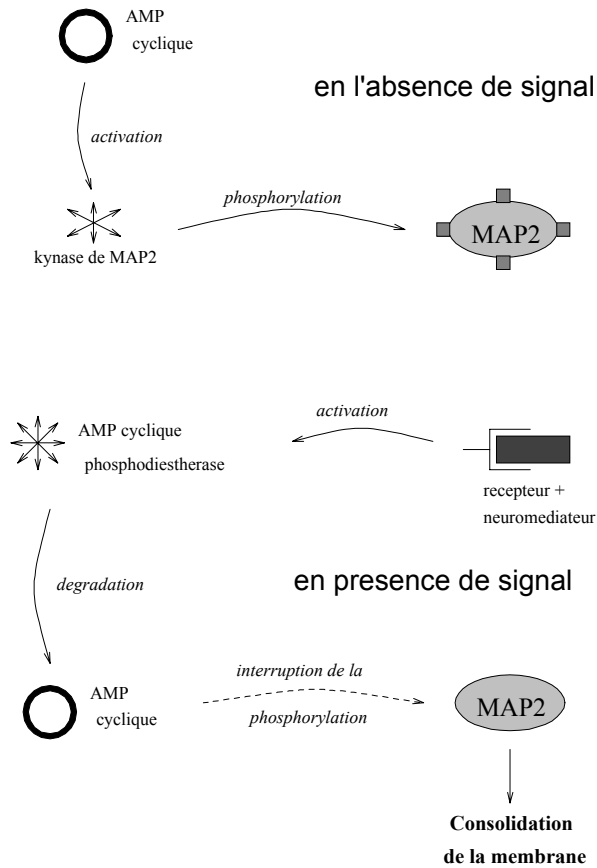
AMP cyclique

en l'absence de signal

activation

phosphorylation

kynase de MAP2

MAP2

activation

AMP cyclique phosphodiestherase

recepteur + neuromediateur

degradation

en presence de signal

AMP cyclique

interruption de la phosphorylation

MAP2

Consolidation de la membrane